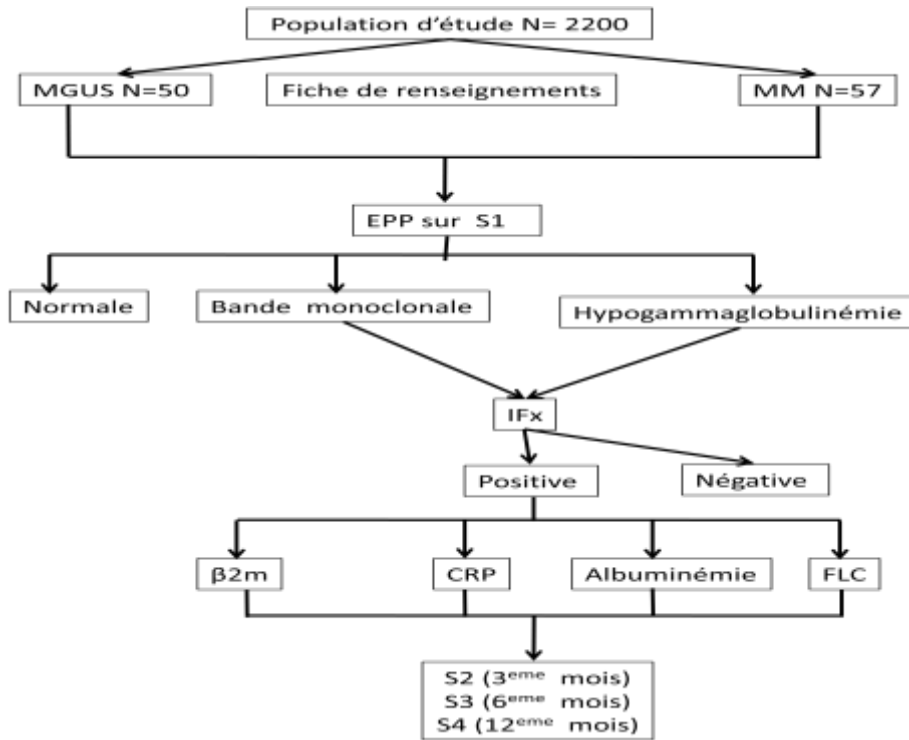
Population d'étude N= 2200

MGUS N=50

Fiche de renseignements

MM N=57

EPP sur S1

Normale

Bande monoclonale

Hypogammaglobulinémie

IFx

Positive

Négative

β2m

CRP

Albuminémie

FLC

S2 (3$^{eme}$ mois)
S3 (6$^{eme}$ mois)
S4 (12$^{eme}$ mois)